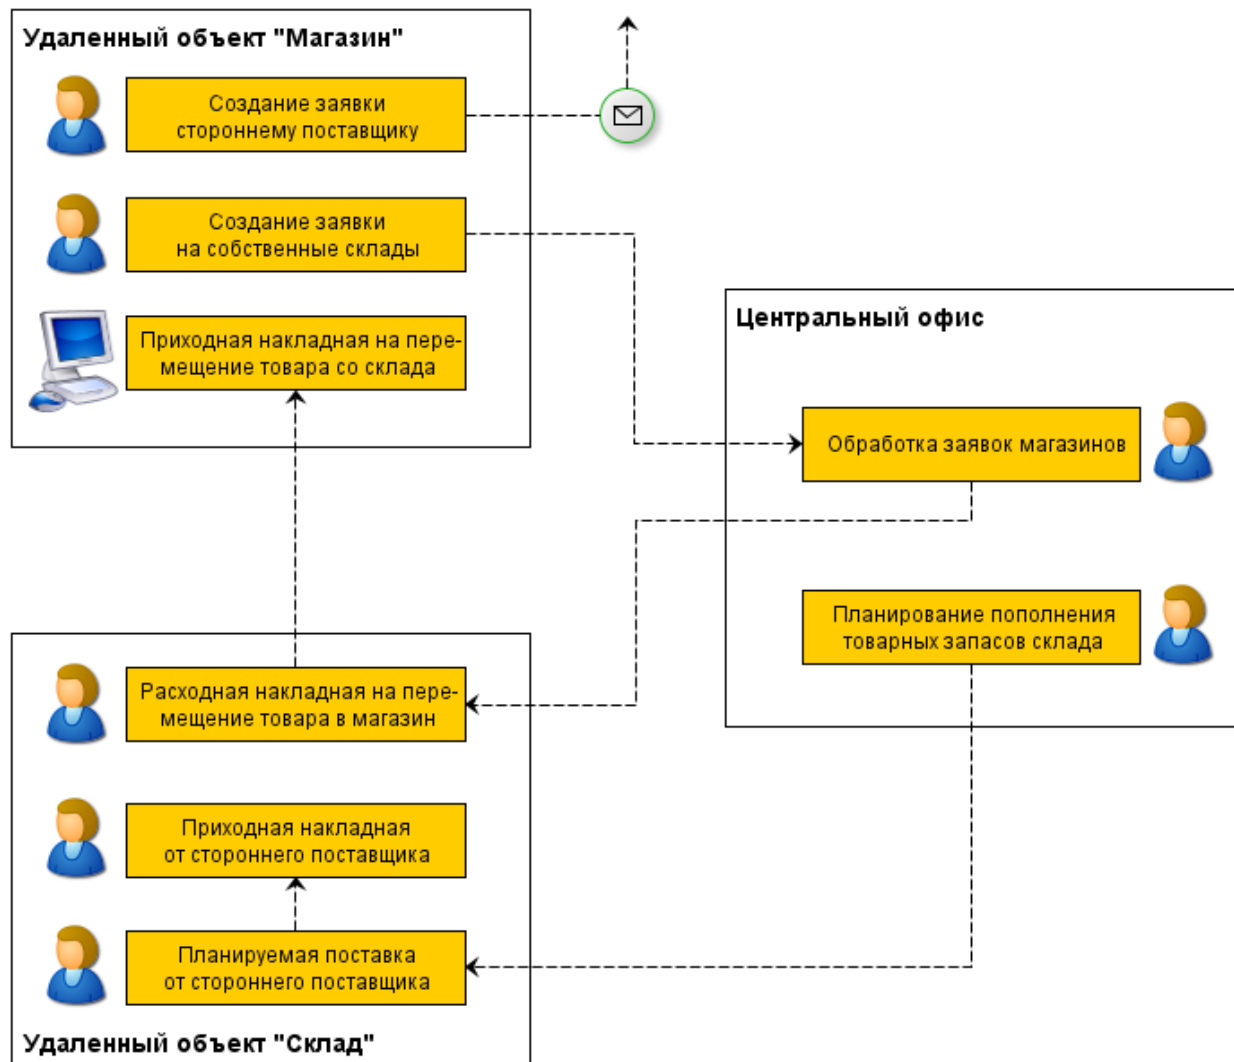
Удаленный объект "Магазин"

Создание заявки стороннему поставщику

Создание заявки на собственные склады

Приходная накладная на перемещение товара со склада

Центральный офис

Обработка заявок магазинов

Планирование пополнения товарных запасов склада

Расходная накладная на перемещение товара в магазин

Приходная накладная от стороннего поставщика

Планируемая поставка от стороннего поставщика

Удаленный объект "Склад"